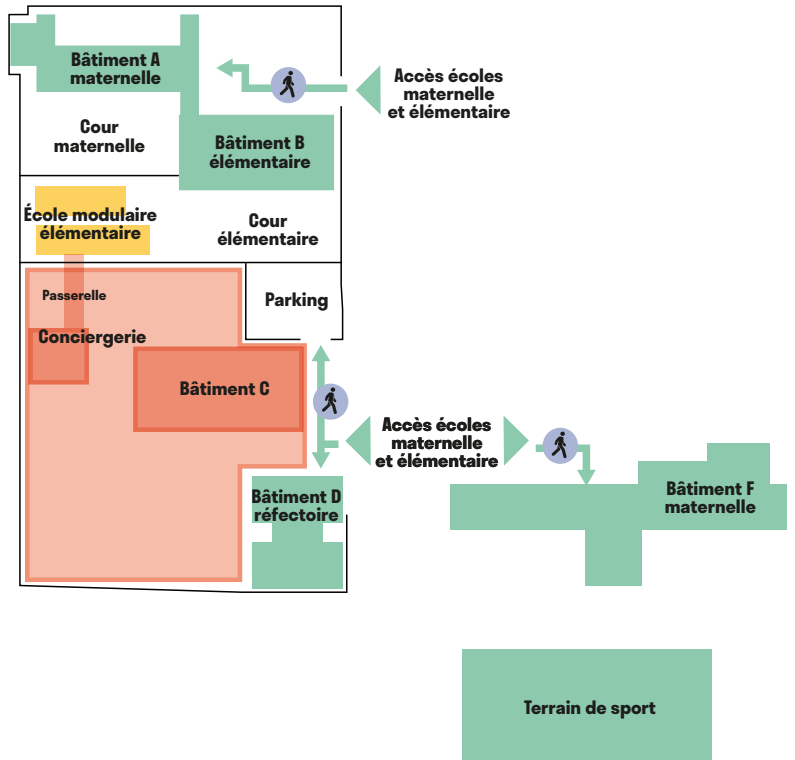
Bâtiment A
maternelle

Accès écoles
maternelle
et élémentaire

Cour
maternelle

Bâtiment B
élémentaire

École modulaire
élémentaire

Cour
élémentaire

Passerelle

Parking

Conciergerie

Bâtiment C

Accès écoles
maternelle
et élémentaire

Bâtiment F
maternelle

Bâtiment D
réfectoire

Terrain de sport